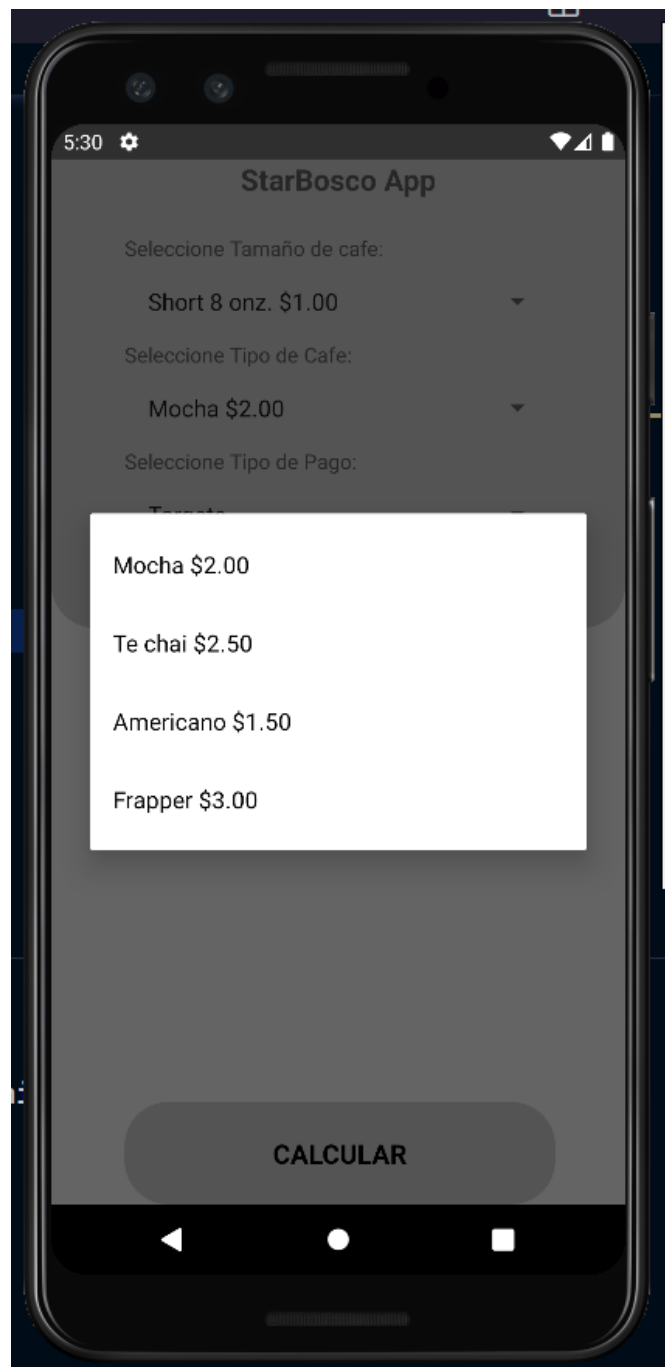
5:30

StarBosco App

Seleccione Tamaño de cafe:

Short 8 onz. $1.00

Seleccione Tipo de Cafe:

Mocha $2.00

Seleccione Tipo de Pago:

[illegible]

Mocha $2.00

Te chai $2.50

Americano $1.50

Frapper $3.00

CALCULAR